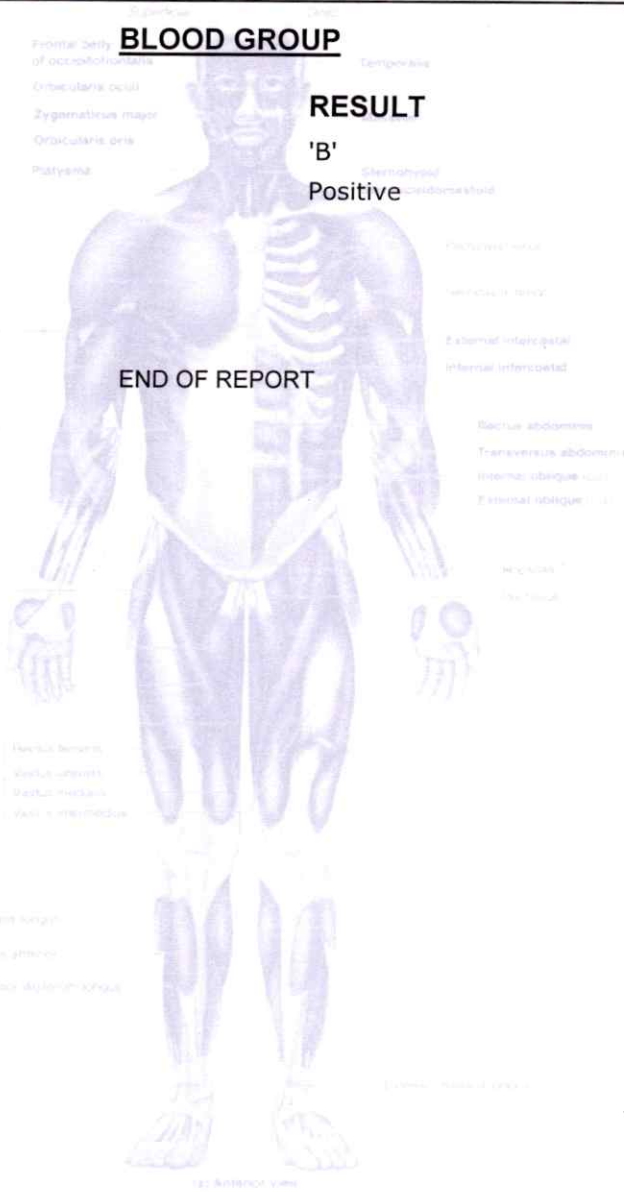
Superficial Deep

Frontal belly of occipitofrontalis

Orbicularis oculi

Zygomaticus major

Orbicularis oris

Platysma

BLOOD GROUP

Temporalis

RESULT

'B' Positive

Sternohyoid

Sternocleidomastoid

Pectoralis minor

Serratus anterior

External intercostal

Internal intercostal

END OF REPORT

Rectus abdominis

Transversus abdominis

Internal oblique

External oblique

Rectus femoris

Vastus lateralis

Vastus medialis

Vastus intermedius

(a) Anterior view